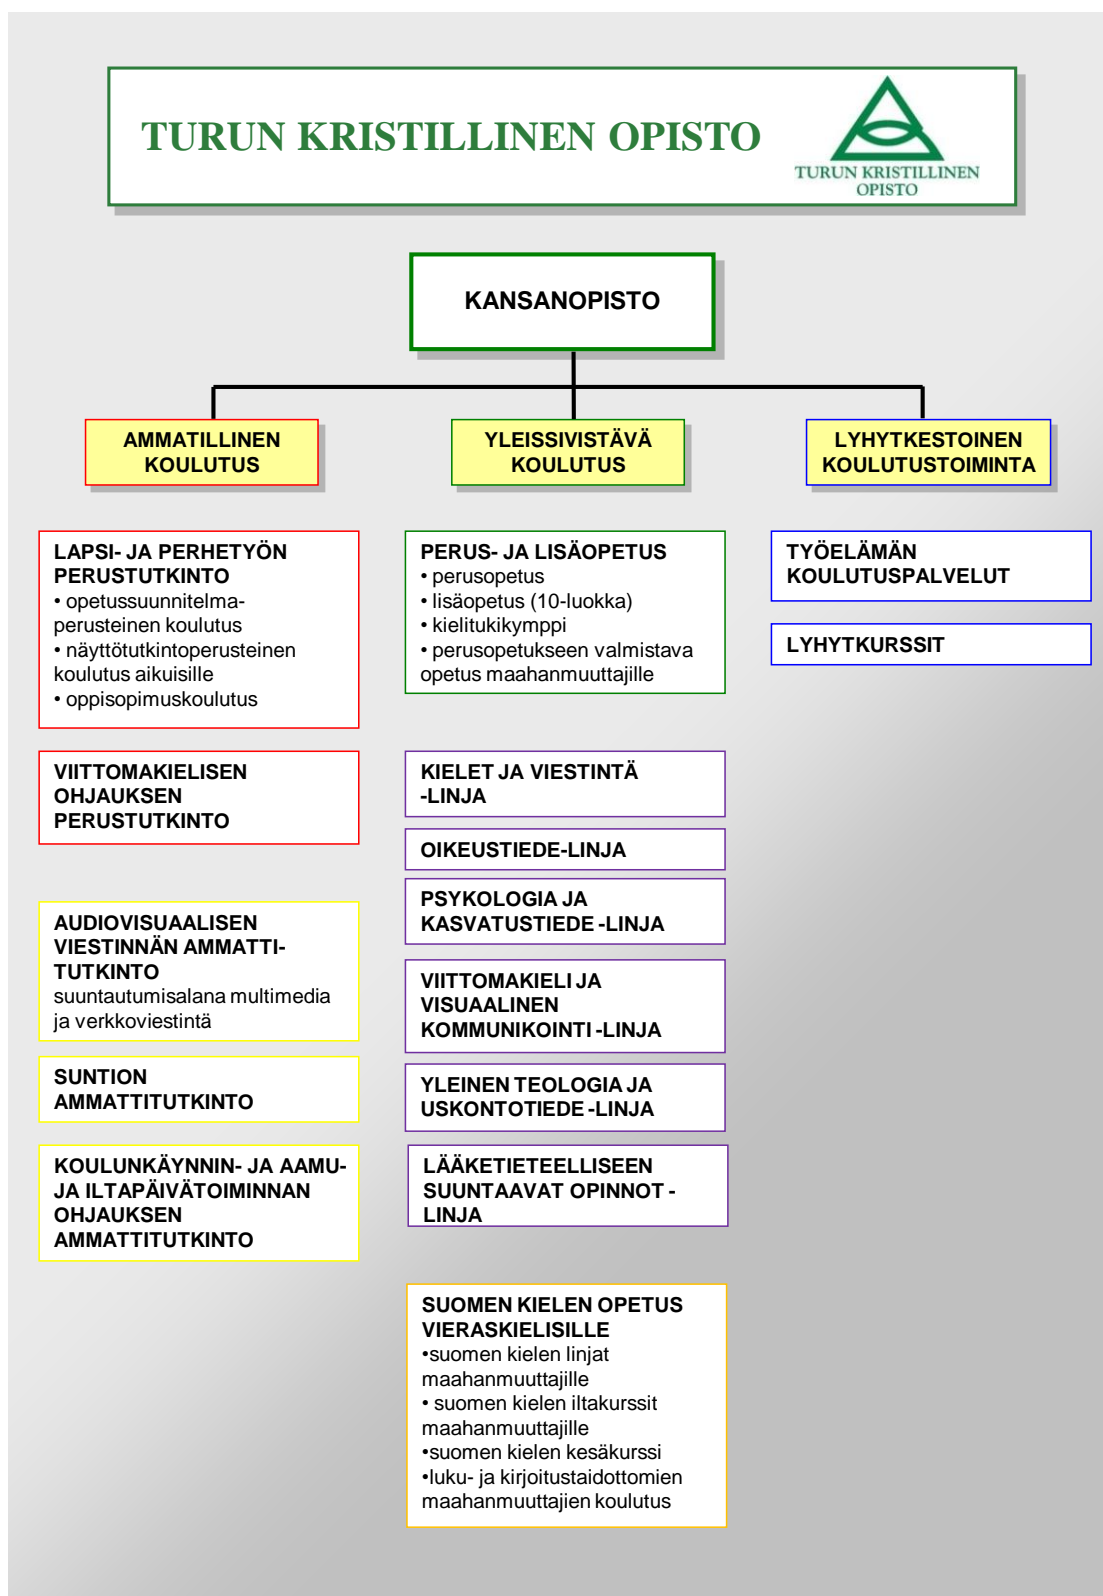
TURUN KRISTILLINEN OPISTO

TURUN KRISTILLINEN OPISTO

KANSANOPISTO

AMMATILLINEN KOULUTUS

YLEISSIVISTÄVÄ KOULUTUS

LYHYTKESTOINEN KOULUTUSTOIMINTA

LAPSI- JA PERHETYÖN PERUSTUTKINTO
• opetussuunnitelmaperusteinen koulutus
• näyttötutkintoperusteinen koulutus aikuisille
• oppisopimuskoulutus

VIITTOMAKIELISEN OHJAUKSEN PERUSTUTKINTO

AUDIOVISUAALISEN VIESTINNÄN AMMATTITUTKINTO
suuntautumisalana multimedia ja verkkoviestintä

SUNTION AMMATTITUTKINTO

KOULUNKÄYNNIN- JA AAMU- JA ILTAPÄIVÄTOIMINNAN OHJAUKSEN AMMATTITUTKINTO

PERUS- JA LISÄOPETUS
• perusopetus
• lisäopetus (10-luokka)
• kielitukikymppi
• perusopetukseen valmistava opetus maahanmuuttajille

KIELET JA VIESTINTÄ -LINJA

OIKEUSTIEDE-LINJA

PSYKOLOGIA JA KASVATUSTIEDE -LINJA

VIITTOMAKIELI JA VISUAALINEN KOMMUNIKOINTI -LINJA

YLEINEN TEOLOGIA JA USKONTOTIEDE -LINJA

LÄÄKETIETEELLISEEN SUUNTAAVAT OPINNOT -LINJA

SUOMEN KIELEN OPETUS VIERASKIELISILLE
•suomen kielen linjat maahanmuuttajille
• suomen kielen iltakurssit maahanmuuttajille
•suomen kielen kesäkurssi
•luku- ja kirjoitustaidottomien maahanmuuttajien koulutus

TYÖELÄMÄN KOULUTUSPALVELUT

LYHYTKURSSIT